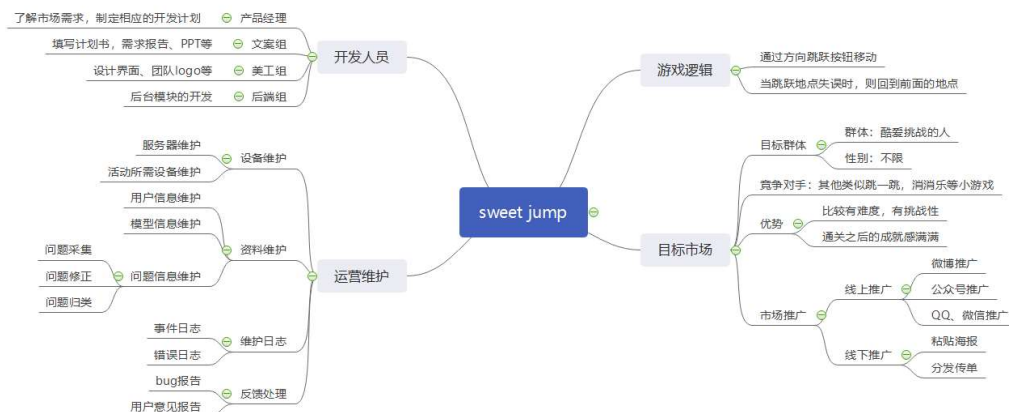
sweet jump

开发人员
产品经理
了解市场需求，制定相应的开发计划
文案组
填写计划书，需求报告、PPT等
美工组
设计界面、团队logo等
后端组
后台模块的开发

运营维护
设备维护
服务器维护
活动所需设备维护
资料维护
用户信息维护
模型信息维护
问题信息维护
问题采集
问题修正
问题归类
维护日志
事件日志
错误日志
反馈处理
bug报告
用户意见报告

游戏逻辑
通过方向跳跃按钮移动
当跳跃地点失误时，则回到前面的地点

目标市场
目标群体
群体：酷爱挑战的人
性别：不限
竞争对手：其他类似跳一跳，消消乐等小游戏
优势
比较有难度，有挑战性
通关之后的成就感满满
市场推广
线上推广
微博推广
公众号推广
QQ、微信推广
线下推广
粘贴海报
分发传单